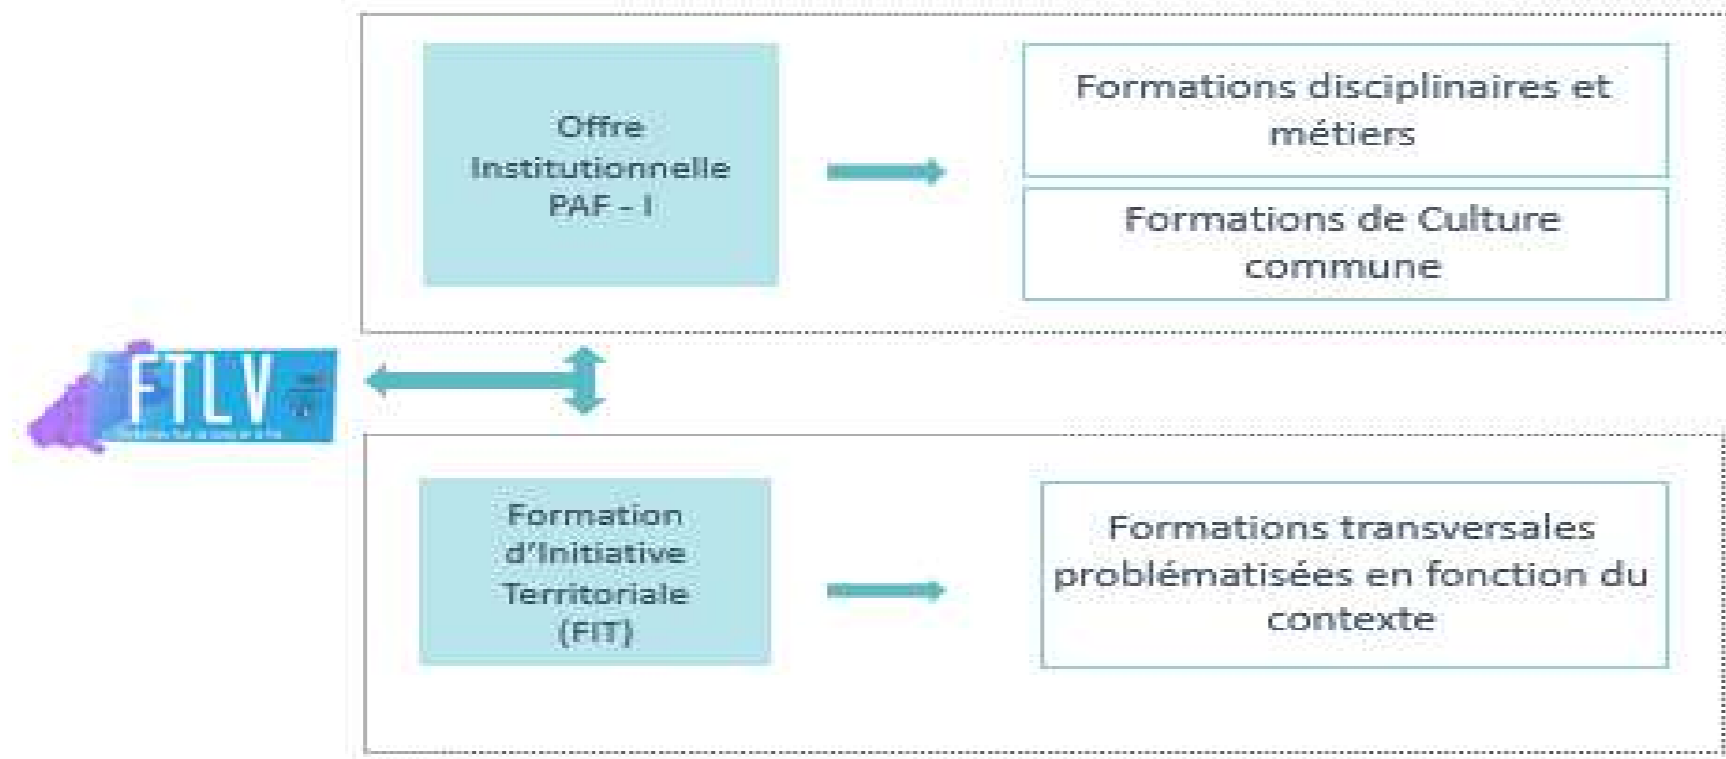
Offre Institutionnelle PAF - I

Formations disciplinaires et métiers

Formations de Culture commune

FTLV

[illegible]

Formation d'Initiative Territoriale (FIT)

Formations transversales problématisées en fonction du contexte